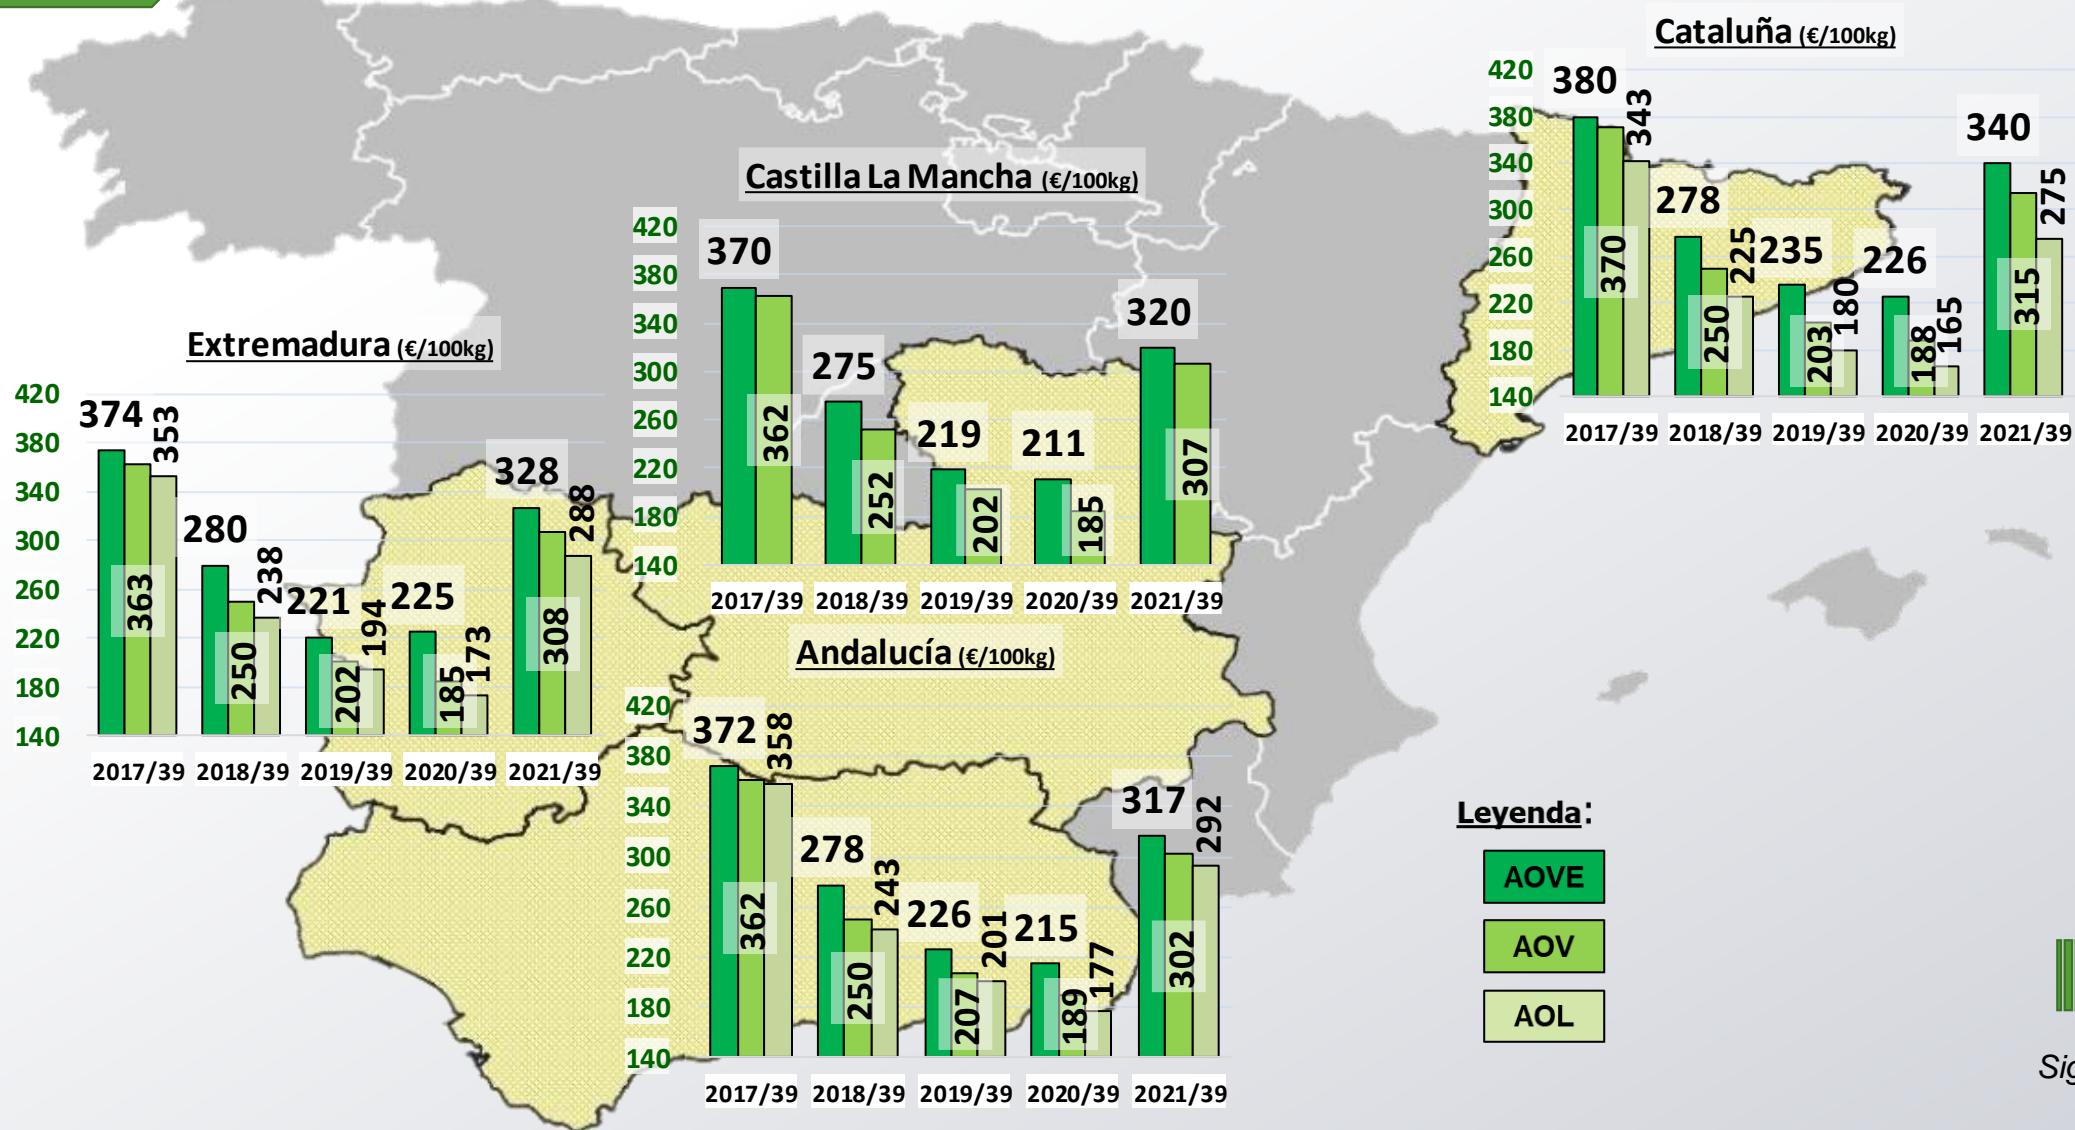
Cataluña (€/100kg)

420
380
340
300
260
220
180
140

380 370 343
278 250 225
235 203 180
226 188 165
340 315 275

2017/39 2018/39 2019/39 2020/39 2021/39

Castilla La Mancha (€/100kg)

420
380
340
300
260
220
180
140

370 362
275 252
219 202
211 185
320 307

2017/39 2018/39 2019/39 2020/39 2021/39

Extremadura (€/100kg)

420
380
340
300
260
220
180
140

374 363 353
280 250 238
221 202 194
225 185 173
328 308 288

2017/39 2018/39 2019/39 2020/39 2021/39

Andalucía (€/100kg)

420
380
340
300
260
220
180
140

372 362 358
278 250 243
226 207 201
215 189 177
317 302 292

2017/39 2018/39 2019/39 2020/39 2021/39

Leyenda:
AOVE
AOV
AOL

Sig